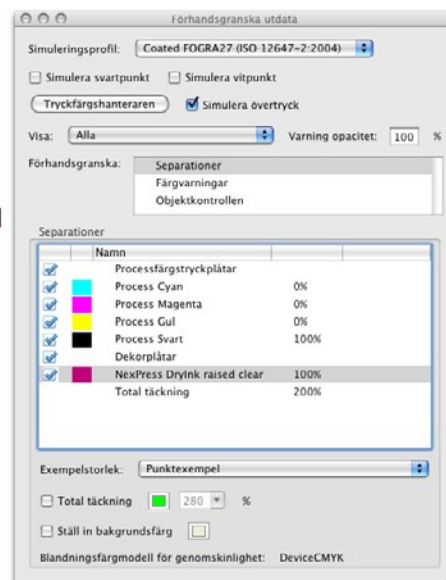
Förhandsgranska utdata

Simuleringsprofil: Coated FOGRA27 (ISO 12647-2:2004)

Simulera svartpunkt Simulera vitpunkt

Tryckfärgshanteraren Simulera övertryck

Visa: Alla Varning opacitet: 100 %

Förhandsgranska: Separationer
Färgvarningar
Objektkontrollen

Separationer

| | | Namn | |
|---|---|---|---|
| ✓ | | Processfärgstryckplåtar | |
| ✓ | | Process Cyan | 0% |
| ✓ | | Process Magenta | 0% |
| ✓ | | Process Gul | 0% |
| ✓ | | Process Svart | 100% |
| ✓ | | Dekorplåtar | |
| ✓ | | NexPress DryInk raised clear | 100% |
| | | Total täckning | 200% |

Exempelstorlek: Punktexempel

Total täckning 280 %

Ställ in bakgrundsfärg

Blandningsfärgmodell för genomskinlighet: DeviceCMYK